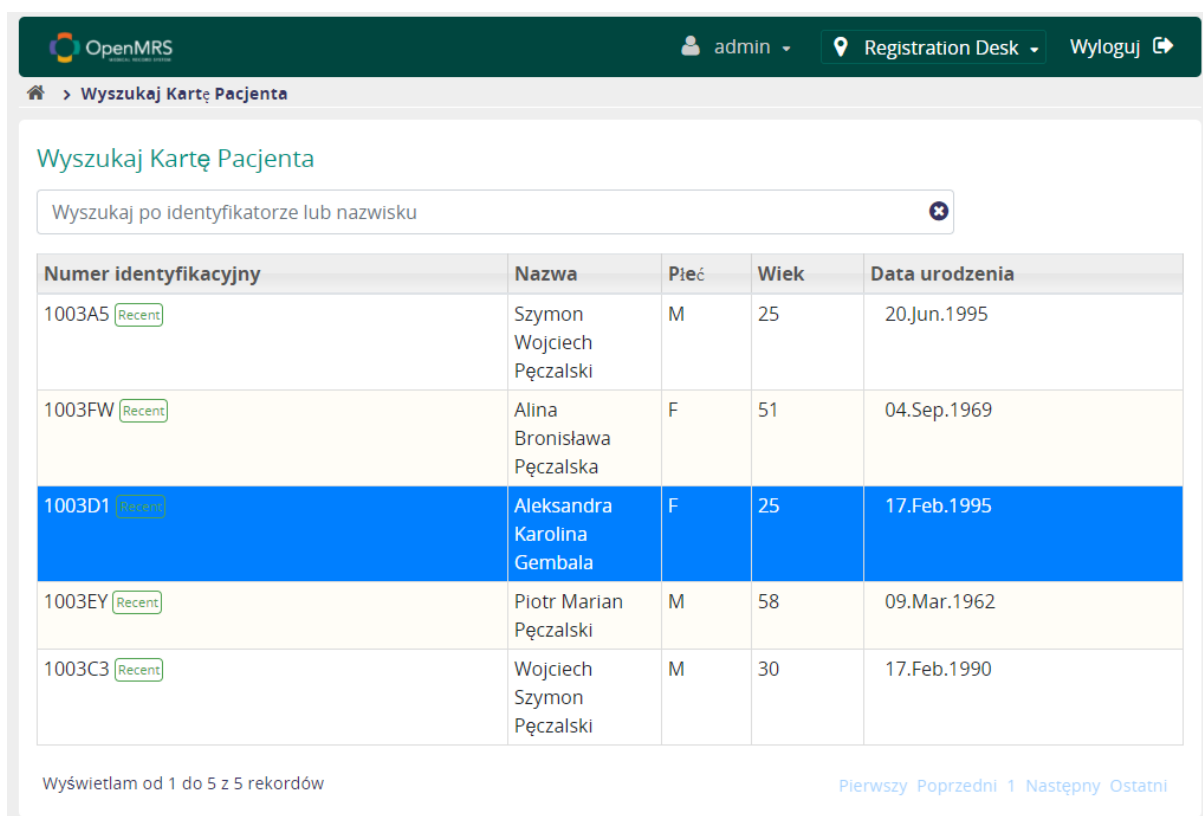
OpenMRS
admin
Registration Desk
Wyloguj

> Wyszukaj Kartę Pacjenta

Wyszukaj Kartę Pacjenta

Wyszukaj po identyfikatorze lub nazwisku

| Numer identyfikacyjny | Nazwa | Płeć | Wiek | Data urodzenia |
|---|---|---|---|---|
| 1003A5 Recent | Szymon Wojciech Pęczalski | M | 25 | 20.Jun.1995 |
| 1003FW Recent | Alina Bronisława Pęczalska | F | 51 | 04.Sep.1969 |
| 1003D1 Recent | Aleksandra Karolina Gembala | F | 25 | 17.Feb.1995 |
| 1003EY Recent | Piotr Marian Pęczalski | M | 58 | 09.Mar.1962 |
| 1003C3 Recent | Wojciech Szymon Pęczalski | M | 30 | 17.Feb.1990 |

Wyświetlam od 1 do 5 z 5 rekordów

Pierwszy Poprzedni 1 Następny Ostatni